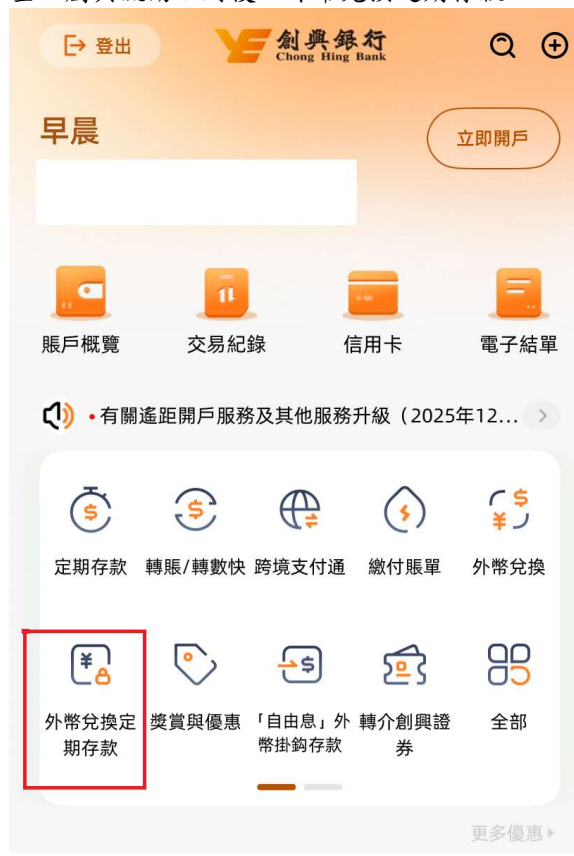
登出

創興銀行
Chong Hing Bank

早晨

立即開戶

賬戶概覽
交易紀錄
信用卡
電子結單

• 有關遙距開戶服務及其他服務升級（2025年12...

定期存款
轉賬/轉數快
跨境支付通
繳付賬單
外幣兌換

外幣兌換定期存款
獎賞與優惠
「自由息」外幣掛鈎存款
轉介創興證券
全部

更多優惠